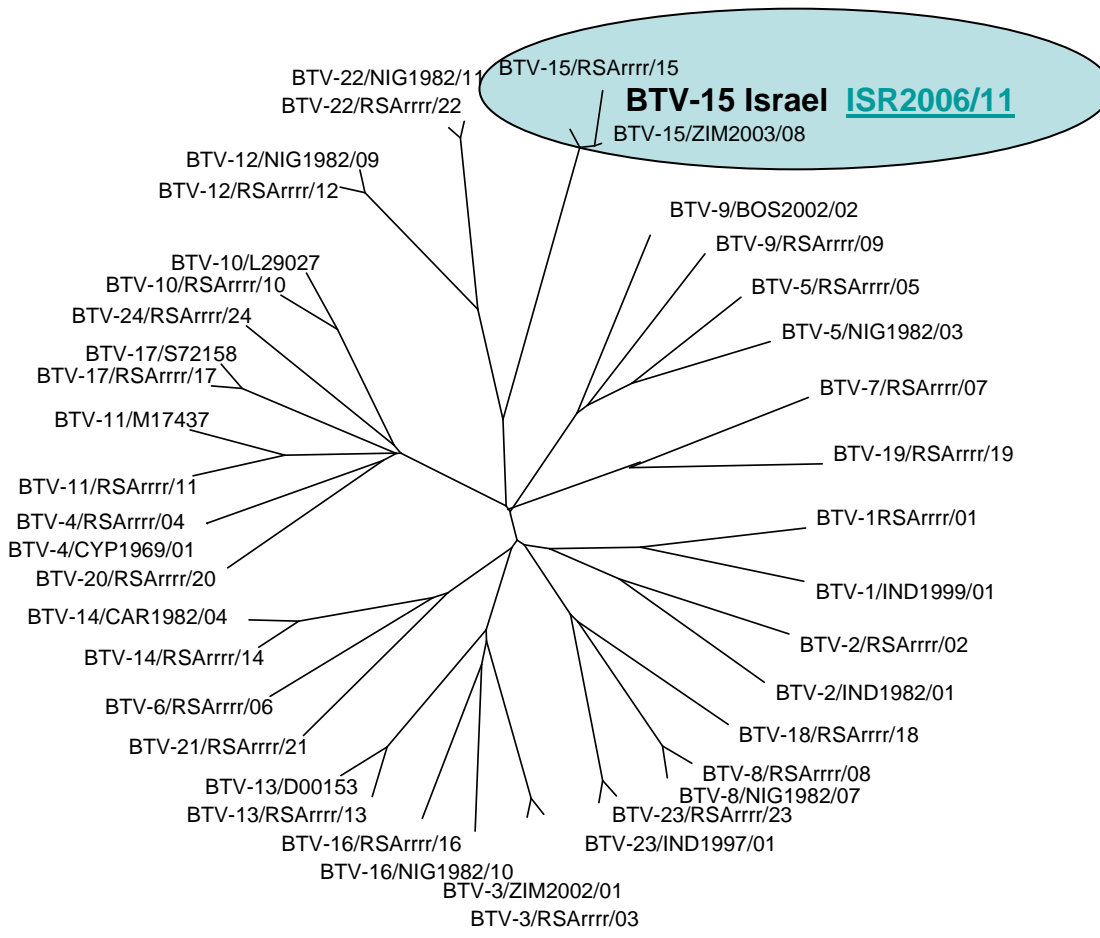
BTV-22/NIG1982/11
BTV-22/RSArrrr/22
BTV-15/RSArrrr/15
BTV-15 Israel ISR2006/11
BTV-15/ZIM2003/08
BTV-12/NIG1982/09
BTV-12/RSArrrr/12
BTV-9/BOS2002/02
BTV-9/RSArrrr/09
BTV-10/L29027
BTV-10/RSArrrr/10
BTV-5/RSArrrr/05
BTV-24/RSArrrr/24
BTV-5/NIG1982/03
BTV-17/S72158
BTV-17/RSArrrr/17
BTV-7/RSArrrr/07
BTV-11/M17437
BTV-19/RSArrrr/19
BTV-11/RSArrrr/11
BTV-1RSArrrr/01
BTV-4/RSArrrr/04
BTV-4/CYP1969/01
BTV-20/RSArrrr/20
BTV-1/IND1999/01
BTV-14/CAR1982/04
BTV-2/RSArrrr/02
BTV-14/RSArrrr/14
BTV-2/IND1982/01
BTV-6/RSArrrr/06
BTV-18/RSArrrr/18
BTV-21/RSArrrr/21
BTV-8/RSArrrr/08
BTV-13/D00153
BTV-8/NIG1982/07
BTV-13/RSArrrr/13
BTV-23/RSArrrr/23
BTV-16/RSArrrr/16
BTV-23/IND1997/01
BTV-16/NIG1982/10
BTV-3/ZIM2002/01
BTV-3/RSArrrr/03